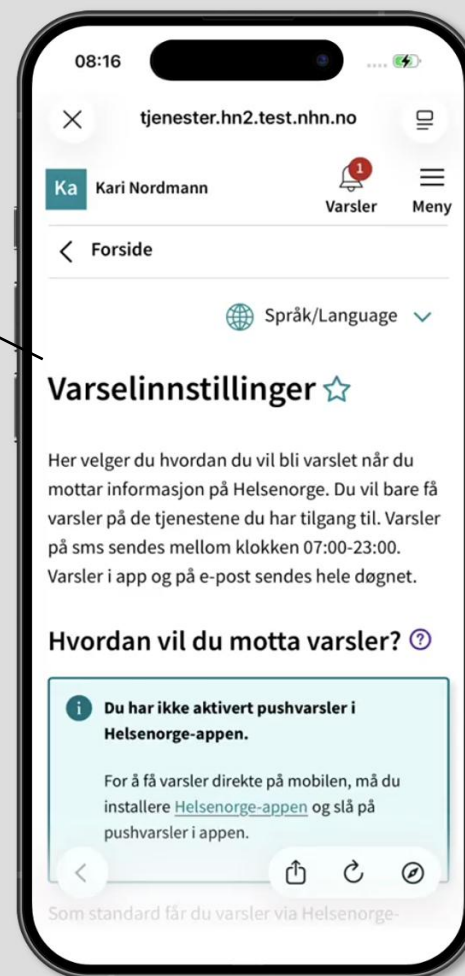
08:16

tjenester.hn2.test.nhn.no

Ka Kari Nordmann

1
Varsler

Meny

Forside

Språk/Language

Varselinnstillinger

Her velger du hvordan du vil bli varslet når du mottar informasjon på Helsenorge. Du vil bare få varsler på de tjenestene du har tilgang til. Varsler på sms sendes mellom klokken 07:00-23:00. Varsler i app og på e-post sendes hele døgnet.

Hvordan vil du motta varsler?

Du har ikke aktivert pushvarsler i Helsenorge-appen.

For å få varsler direkte på mobilen, må du installere Helsenorge-appen og slå på pushvarsler i appen.

Som standard får du varsler via Helsenorge-